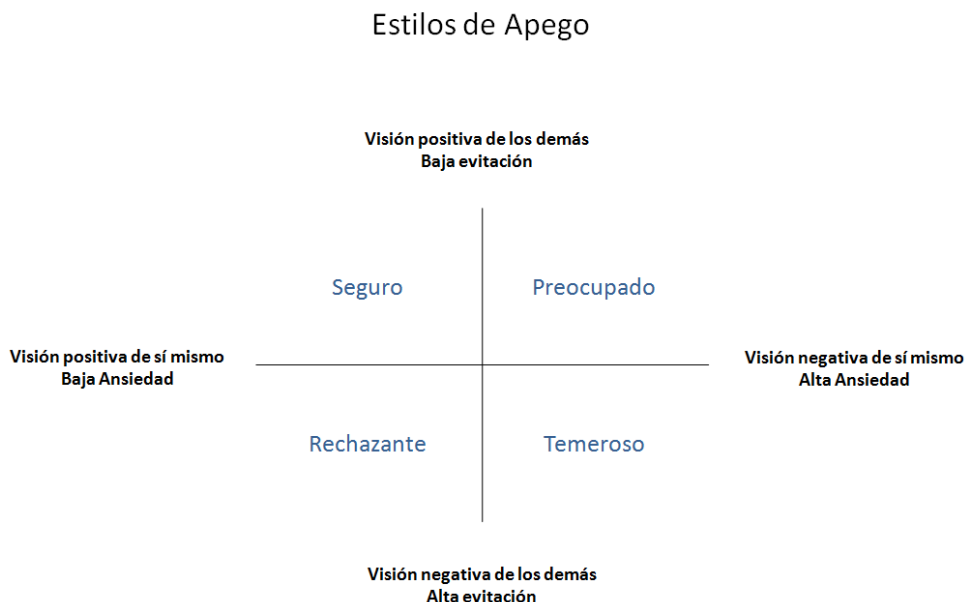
Estilos de Apego

Visión positiva de los demás
Baja evitación

Visión positiva de sí mismo
Baja Ansiedad

Seguro

Preocupado

Visión negativa de sí mismo
Alta Ansiedad

Rechazante

Temeroso

Visión negativa de los demás
Alta evitación